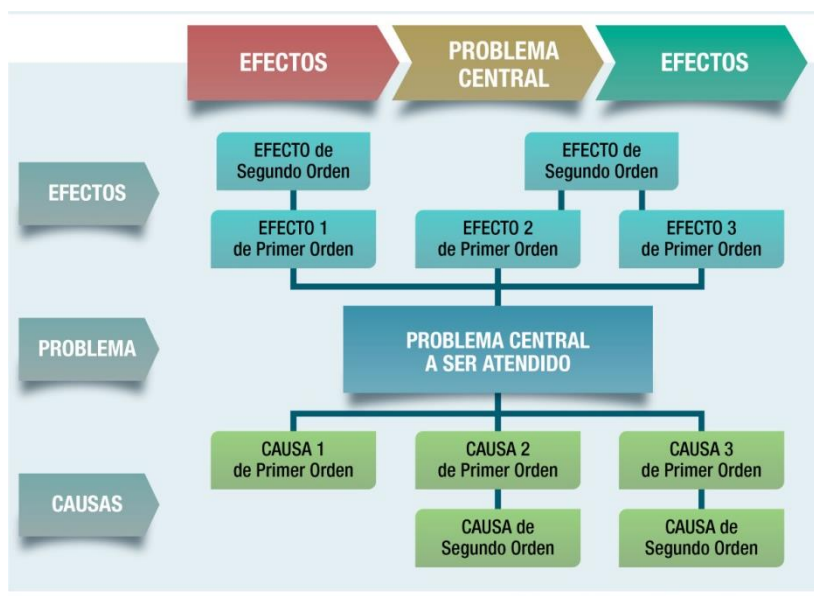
EFECTOS
PROBLEMA CENTRAL
EFECTOS

EFECTOS
EFECTO de Segundo Orden
EFECTO de Segundo Orden
EFECTO 1 de Primer Orden
EFECTO 2 de Primer Orden
EFECTO 3 de Primer Orden

PROBLEMA
PROBLEMA CENTRAL A SER ATENDIDO

CAUSAS
CAUSA 1 de Primer Orden
CAUSA 2 de Primer Orden
CAUSA 3 de Primer Orden
CAUSA de Segundo Orden
CAUSA de Segundo Orden